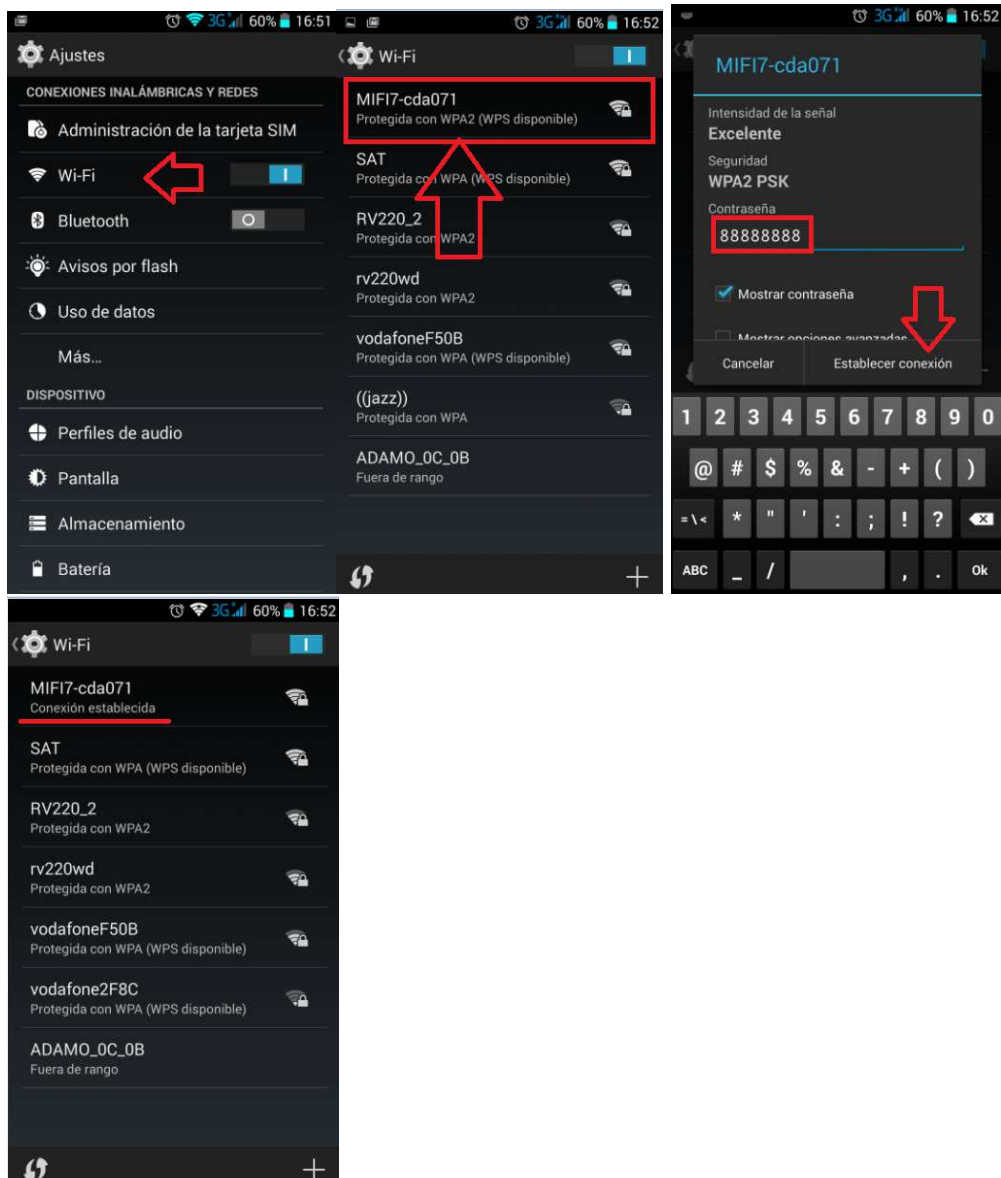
3G 60% 16:51

Ajustes

CONEXIONES INALÁMBRICAS Y REDES

Administración de la tarjeta SIM

Wi-Fi

Bluetooth

Avisos por flash

Uso de datos

Más...

DISPOSITIVO

Perfiles de audio

Pantalla

Almacenamiento

Batería

3G 60% 16:52

Wi-Fi

MIFI7-cda071
Protegida con WPA2 (WPS disponible)

SAT
Protegida con WPA (WPS disponible)

RV220_2
Protegida con WPA2

rv220wd
Protegida con WPA2

vodafoneF50B
Protegida con WPA (WPS disponible)

((jazz))
Protegida con WPA

ADAMO_0C_0B
Fuera de rango

3G 60% 16:52

MIFI7-cda071

Intensidad de la señal
Excelente

Seguridad
WPA2 PSK

Contraseña
88888888

Mostrar contraseña

Mostrar opciones avanzadas

Cancelar

Establecer conexión

1 2 3 4 5 6 7 8 9 0

@ # $ % & - + ( )

=\< * " ' : ; ! ?

ABC _ / , . Ok

3G 60% 16:52

Wi-Fi

MIFI7-cda071
Conexión establecida

SAT
Protegida con WPA (WPS disponible)

RV220_2
Protegida con WPA2

rv220wd
Protegida con WPA2

vodafoneF50B
Protegida con WPA (WPS disponible)

vodafone2F8C
Protegida con WPA (WPS disponible)

ADAMO_0C_0B
Fuera de rango